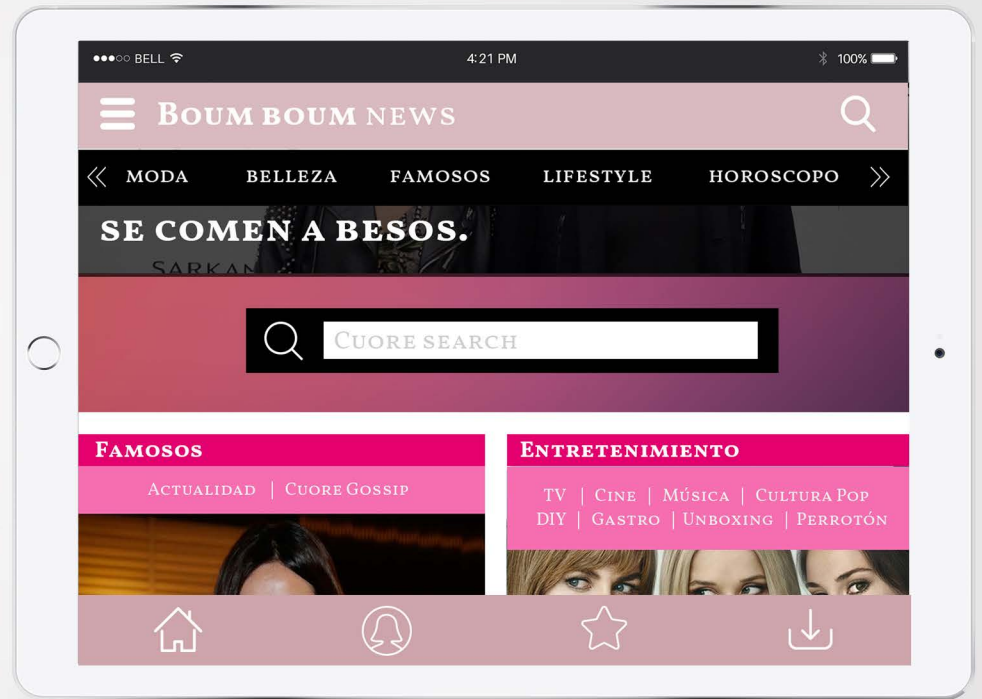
●●●○○ BELL
4:21 PM
100%

Boum boum news

MODA BELLEZA FAMOSOS LIFESTYLE HOROSCOPO

SE COMEN A BESOS.

SARKAN

Cuore search

Famosos
Actualidad | Cuore Gossip

Entretenimiento
TV | Cine | Música | Cultura Pop
DIY | Gastro | Unboxing | Perrotón